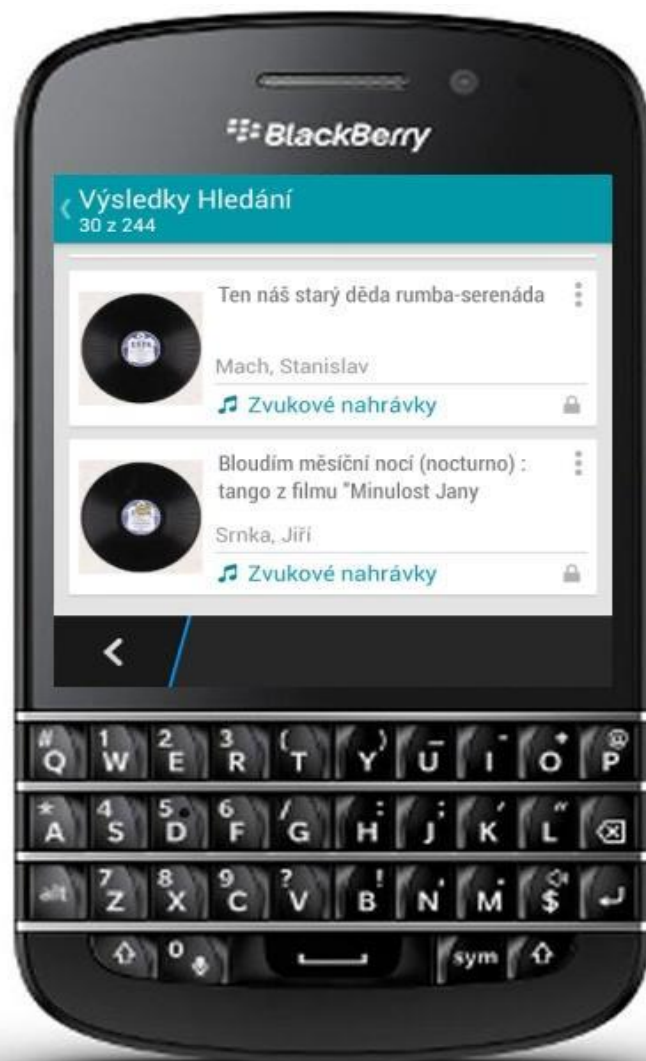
BlackBerry

Výsledky Hledání
30 z 244

Ten náš starý děda rumba-serenáda

Mach, Stanislav

Zvukové nahrávky

Bloudím měsíční nocí (nocturno) : tango z filmu "Minulost Jany

Srnka, Jiří

Zvukové nahrávky

#
Q
1
W
2
E
3
R
(
T
)
Y
_
U
-
I
+
O
@
P
*
A
4
S
5
D
6
F
/
G
:
H
;
J
'
K
"
L
7
Z
8
X
9
C
?
V
!
B
,
N
.
M
$
0
sym